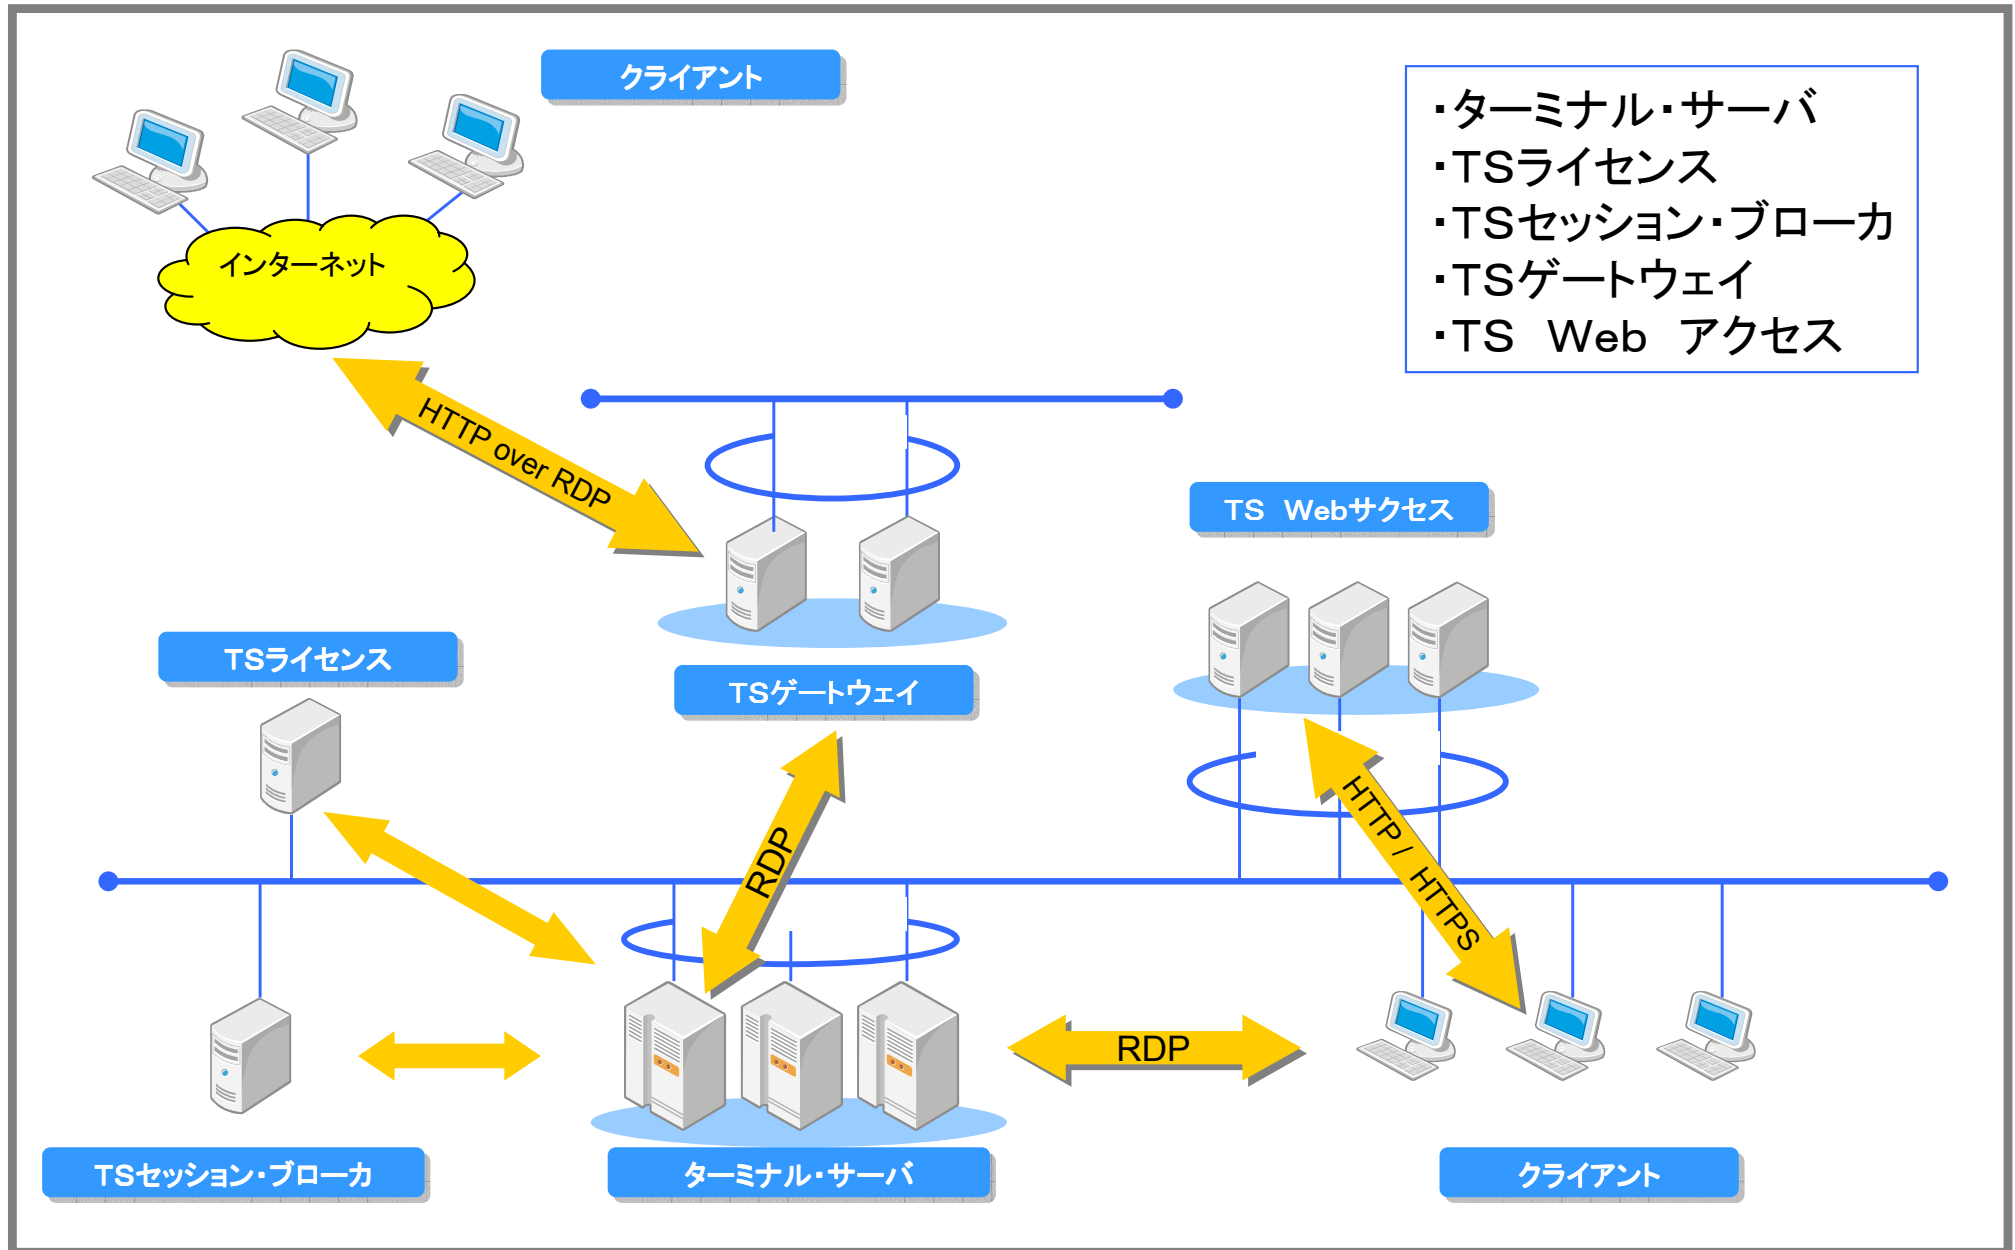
クライアント

インターネット

・ターミナル・サーバ
・TSライセンス
・TSセッション・ブローカ
・TSゲートウェイ
・TS　Web　アクセス

HTTP over RDP

TS　Webサクセス

TSライセンス

TSゲートウェイ

RDP

HTTP / HTTPS

RDP

TSセッション・ブローカ

ターミナル・サーバ

クライアント